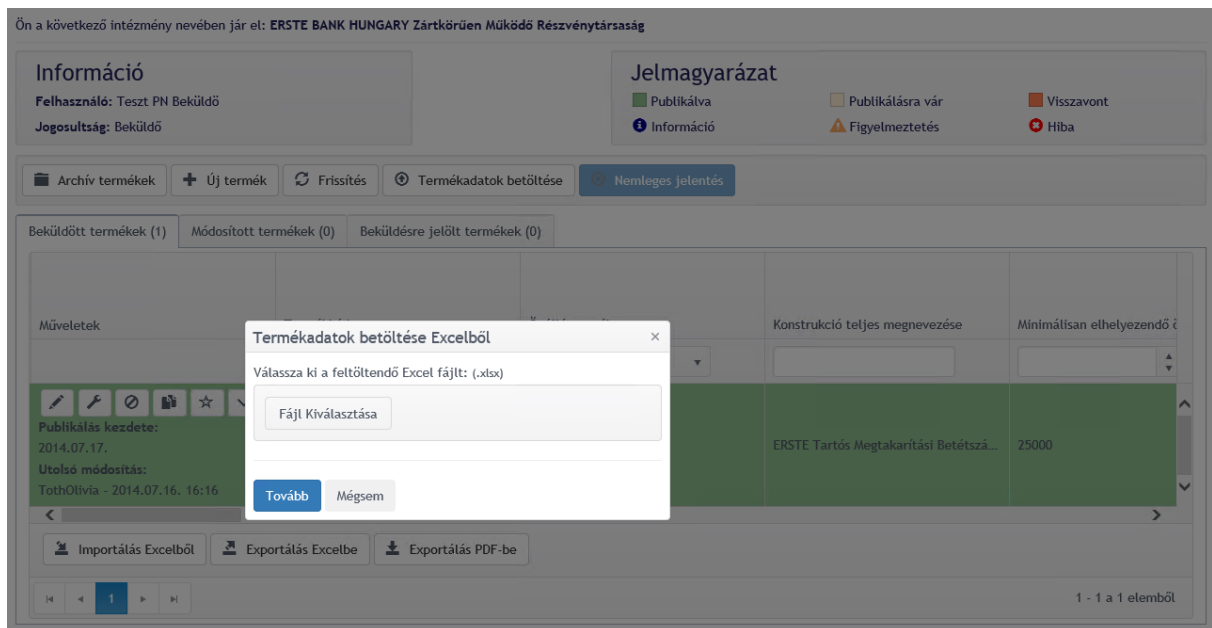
Ön a következő intézmény nevében jár el: ERSTE BANK HUNGARY Zártkörűen Működő Részvénytársaság

Információ
Felhasználó: Teszt PN Beküldő
Jogosultság: Beküldő

Jelmagyarázat
Publikálva
Publikálásra vár
Visszavont
Információ
Figyelmeztetés
Hiba

Archív termékek
Új termék
Frissítés
Termékadatok betöltése
Nemleges jelentés

Beküldött termékek (1)
Módosított termékek (0)
Beküldésre jelölt termékek (0)

Műveletek
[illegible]
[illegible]
Konstrukció teljes megnevezése
Minimálisan elhelyezendő ö

Publikálás kezdete:
2014.07.17.
Utolsó módosítás:
TothOlivia - 2014.07.16. 16:16

ERSTE Tartós Megtakarítási Betétszá...
25000

Termékadatok betöltése Excelből
×
Válassza ki a feltöltendő Excel fájlt: (.xlsx)
Fájl Kiválasztása
Tovább
Mégsem

Importálás Excelből
Exportálás Excelbe
Exportálás PDF-be

1

1 - 1 a 1 elemből